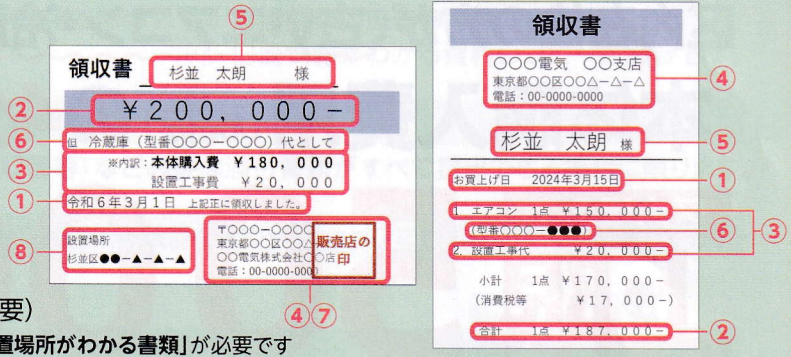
⑤

領収書　杉並　太郎　様

②　¥２００，０００－

⑥　但　冷蔵庫（型番〇〇〇－〇〇〇）代として

③　※内訳：本体購入費　¥１８０，０００
設置工事費　¥２０，０００

①　令和６年３月１日　上記正に領収いたしました。

⑧　設置場所
杉並区●●－▲－▲－▲

〒〇〇〇－〇〇〇〇
東京都〇〇区〇〇△
〇〇電気株式会社〇〇店
電話：00-0000-0000

販売店の印

④⑦

要）

置場所がわかる書類」が必要です

領収書

〇〇〇電気　〇〇支店
東京都〇〇区〇〇△－△－△
電話：00-0000-0000　④

杉並　太郎　様　⑤

お買上げ日　2024年3月15日　①

1. エアコン　1点　¥１５０，０００－
（型番〇〇〇－●●●）　⑥　③
2. 設置工事代　¥２０，０００－

小計　1点　¥１７０，０００－
（消費税等　¥１７，０００－）

合計　1点　¥１８７，０００－　②